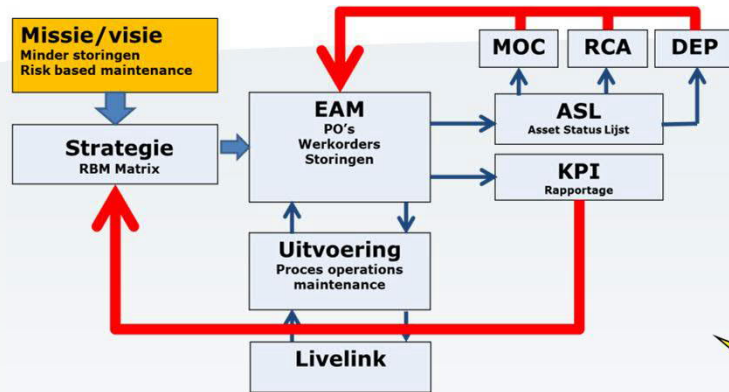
Missie/visie
Minder storingen
Risk based maintenance

Strategie
RBM Matrix

EAM
PO's
Werkorders
Storingen

MOC

RCA

DEP

ASL
Asset Status Lijst

KPI
Rapportage

Uitvoering
Proces operations maintenance

Livelink